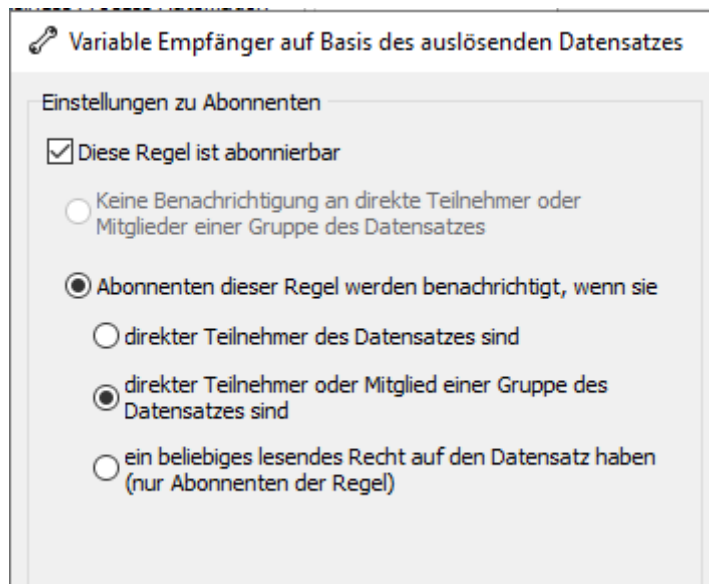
Variable Empfänger auf Basis des auslösenden Datensatzes

Einstellungen zu Abonnenten

Diese Regel ist abonnierbar

Keine Benachrichtigung an direkte Teilnehmer oder Mitglieder einer Gruppe des Datensatzes

Abonnenten dieser Regel werden benachrichtigt, wenn sie

direkter Teilnehmer des Datensatzes sind

direkter Teilnehmer oder Mitglied einer Gruppe des Datensatzes sind

ein beliebiges lesendes Recht auf den Datensatz haben (nur Abonnenten der Regel)